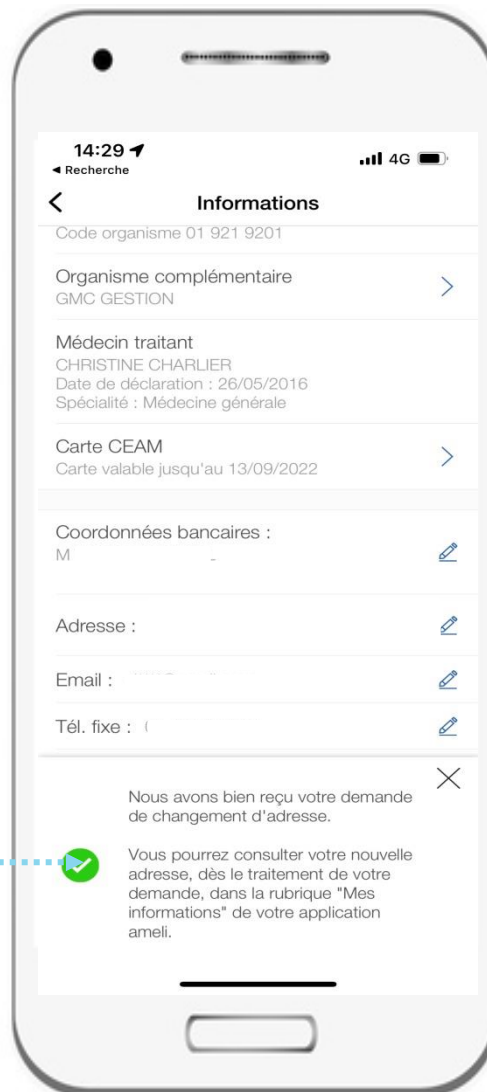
14:29
◂ Recherche
4G

Informations

Code organisme 01 921 9201

Organisme complémentaire
GMC GESTION

Médecin traitant
CHRISTINE CHARLIER
Date de déclaration : 26/05/2016
Spécialité : Médecine générale

Carte CEAM
Carte valable jusqu'au 13/09/2022

Coordonnées bancaires :
M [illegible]

Adresse :

Email : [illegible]

Tél. fixe : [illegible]

Nous avons bien reçu votre demande de changement d'adresse.

Vous pourrez consulter votre nouvelle adresse, dès le traitement de votre demande, dans la rubrique "Mes informations" de votre application ameli.